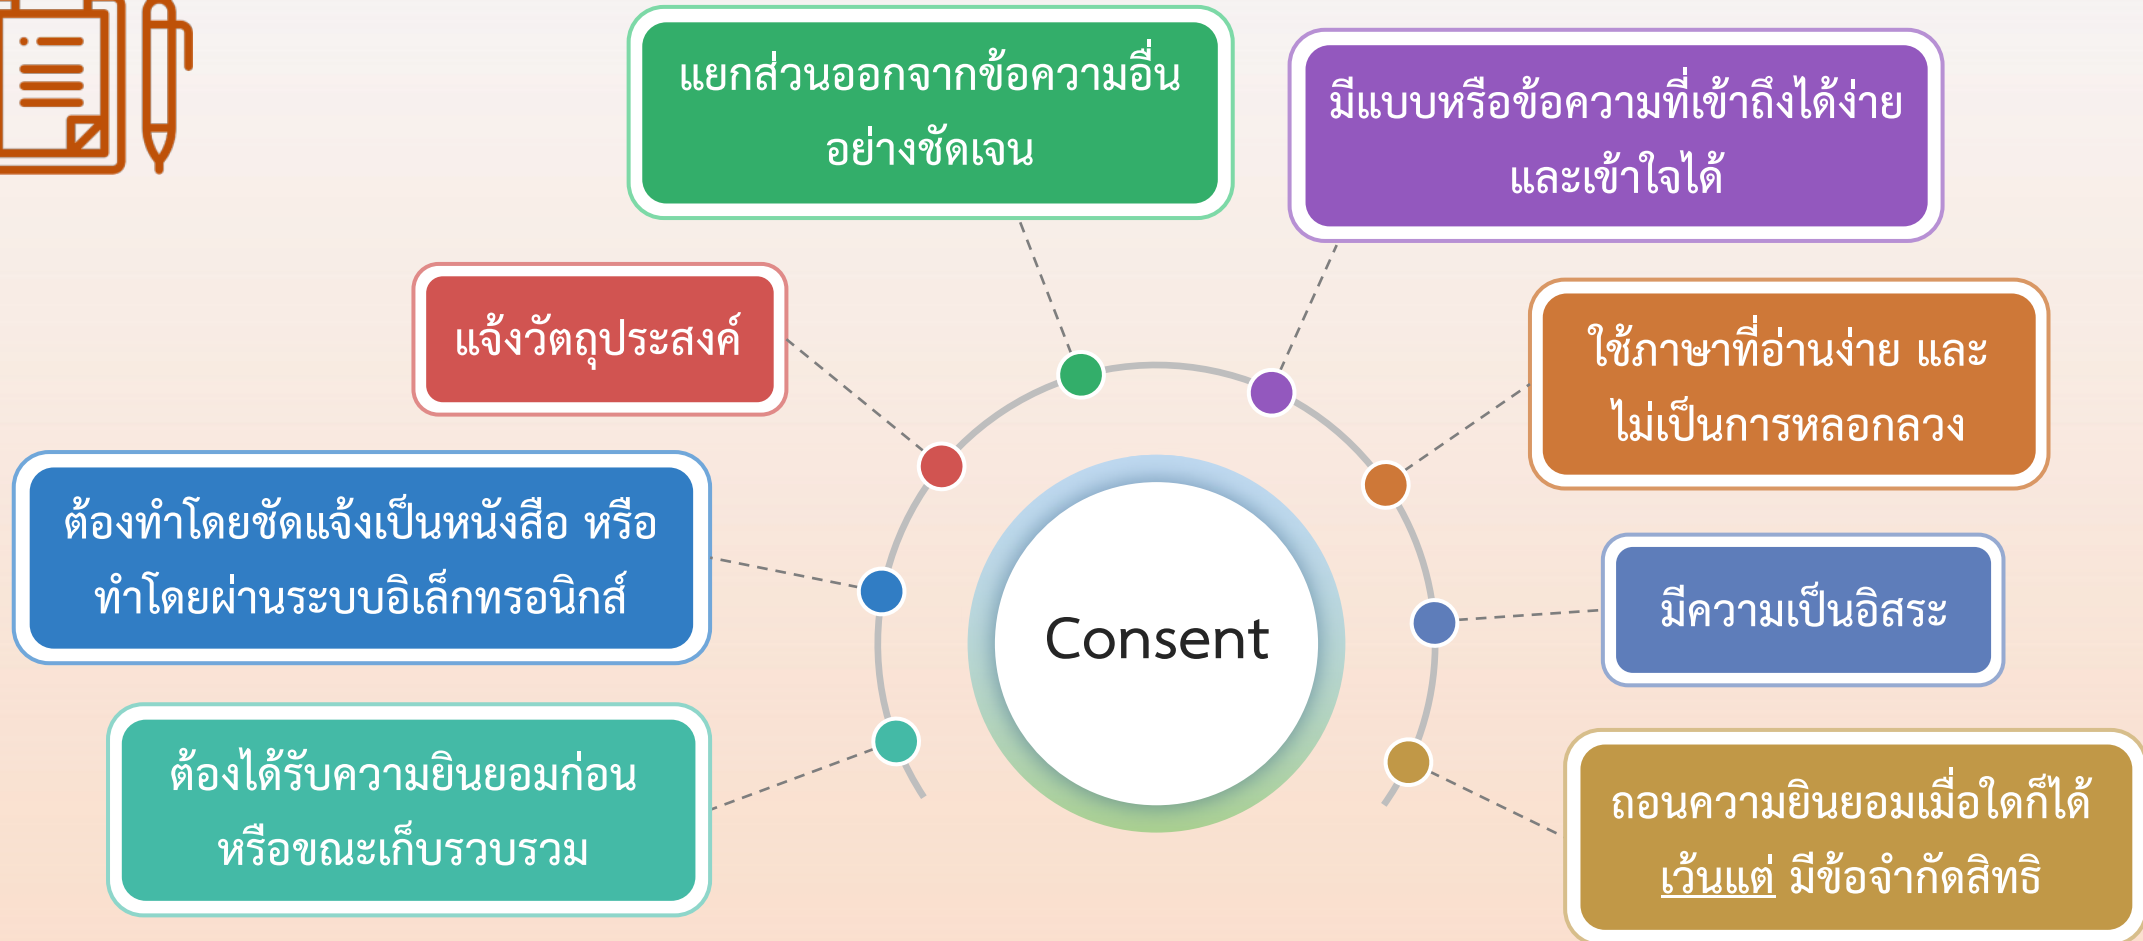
แยกส่วนออกจากข้อความอื่น อย่างชัดเจน

มีแบบหรือข้อความที่เข้าถึงได้ง่าย และเข้าใจได้

แจ้งวัตถุประสงค์

ใช้ภาษาที่อ่านง่าย และ ไม่เป็นการหลอกลวง

ต้องทำโดยชัดแจ้งเป็นหนังสือ หรือ ทำโดยผ่านระบบอิเล็กทรอนิกส์

Consent

มีความเป็นอิสระ

ต้องได้รับความยินยอมก่อน หรือขณะเก็บรวบรวม

ถอนความยินยอมเมื่อใดก็ได้ เว้นแต่ มีข้อจำกัดสิทธิ